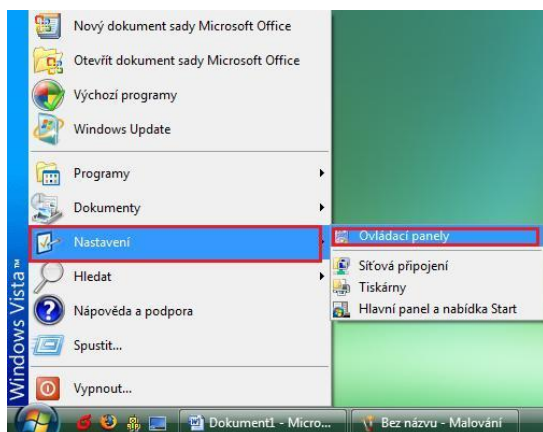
Nový dokument sady Microsoft Office
Otevřít dokument sady Microsoft Office
Výchozí programy
Windows Update
Programy
Dokumenty
Nastavení
Hledat
Nápověda a podpora
Spustit...
Vypnout...

Ovládací panely
Síťová připojení
Tiskárny
Hlavní panel a nabídka Start

Windows Vista™

Dokument1 - Micro...
Bez názvu - Malování